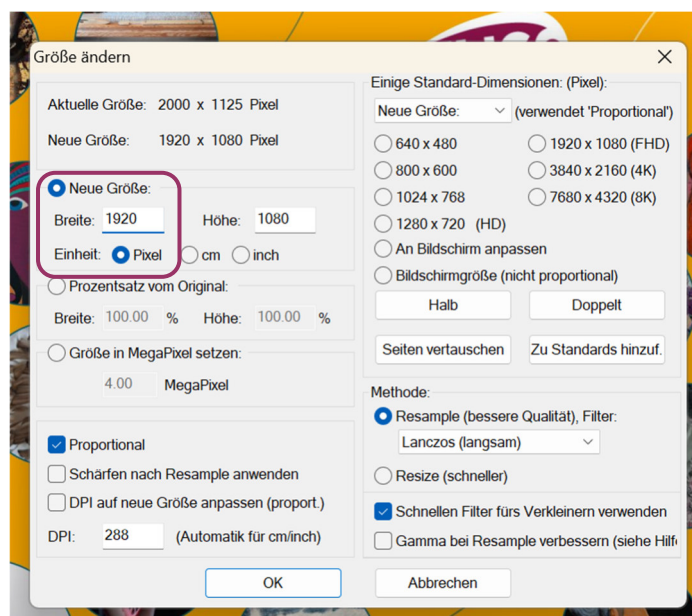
Größe ändern

Aktuelle Größe: 2000 x 1125 Pixel

Neue Größe: 1920 x 1080 Pixel

Neue Größe:

Breite: 1920 Höhe: 1080

Einheit: Pixel cm inch

Prozentsatz vom Original:

Breite: 100.00 % Höhe: 100.00 %

Größe in MegaPixel setzen:

4.00 MegaPixel

Proportional

Schärfen nach Resample anwenden

DPI auf neue Größe anpassen (proport.)

DPI: 288 (Automatik für cm/inch)

Einige Standard-Dimensionen: (Pixel):

Neue Größe: (verwendet 'Proportional')

640 x 480

1920 x 1080 (FHD)

800 x 600

3840 x 2160 (4K)

1024 x 768

7680 x 4320 (8K)

1280 x 720 (HD)

An Bildschirm anpassen

Bildschirmgröße (nicht proportional)

Halb

Doppelt

Seiten vertauschen

Zu Standards hinzuf.

Methode:

Resample (bessere Qualität), Filter:

Lanczos (langsam)

Resize (schneller)

Schnellen Filter fürs Verkleinern verwenden

Gamma bei Resample verbessern (siehe Hilfe

OK

Abbrechen